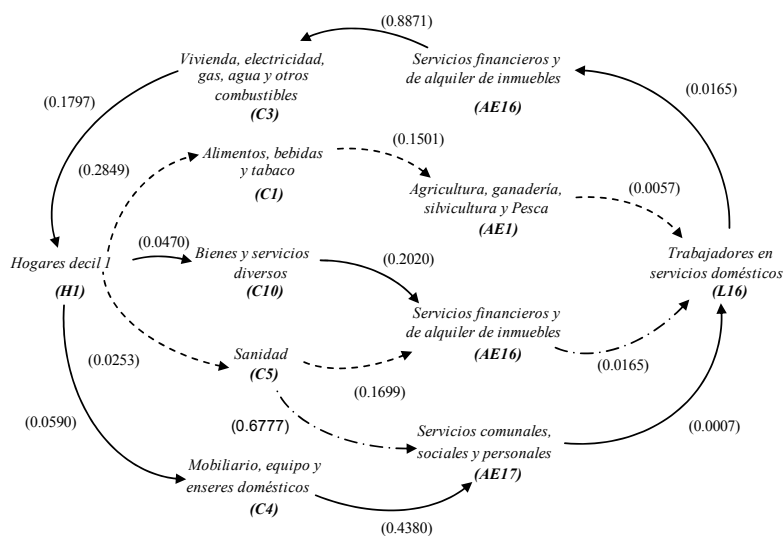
(0.8871)

Vivienda, electricidad, gas, agua y otros combustibles
(C3)

Servicios financieros y de alquiler de inmuebles
(AE16)

(0.1797)

(0.0165)

(0.1501)

(0.2849)

Alimentos, bebidas y tabaco
(C1)

Agricultura, ganadería, silvicultura y Pesca
(AE1)

(0.0057)

(0.0470)

Hogares decil 1
(H1)

Bienes y servicios diversos
(C10)

(0.2020)

Trabajadores en servicios domésticos
(L16)

Servicios financieros y de alquiler de inmuebles
(AE16)

(0.0253)

Sanidad
(C5)

(0.0165)

(0.1699)

(0.0590)

(0.6777)

Servicios comunales, sociales y personales
(AE17)

(0.0007)

Mobiliario, equipo y enseres domésticos
(C4)

(0.4380)